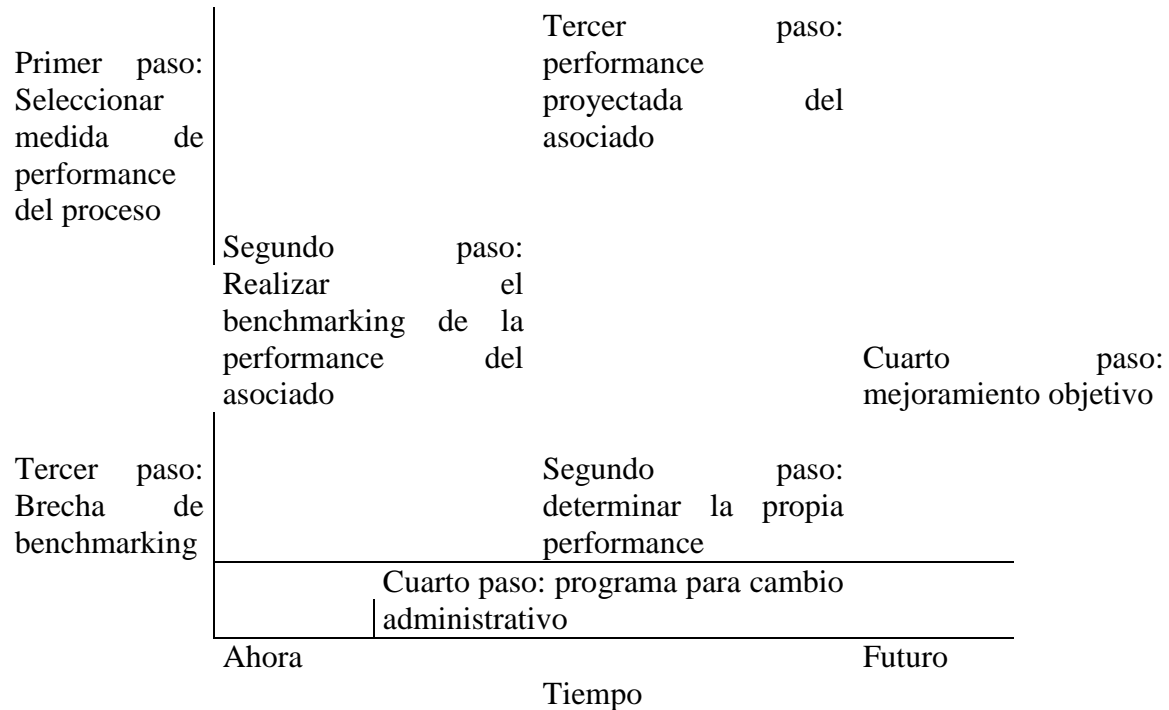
Primer paso: Seleccionar medida de performance del proceso

Tercer paso: performance proyectada del asociado

Segundo paso: Realizar el benchmarking de la performance del asociado

Cuarto paso: mejoramiento objetivo

Tercer paso: Brecha de benchmarking

Segundo paso: determinar la propia performance

Cuarto paso: programa para cambio administrativo

Ahora

Futuro

Tiempo